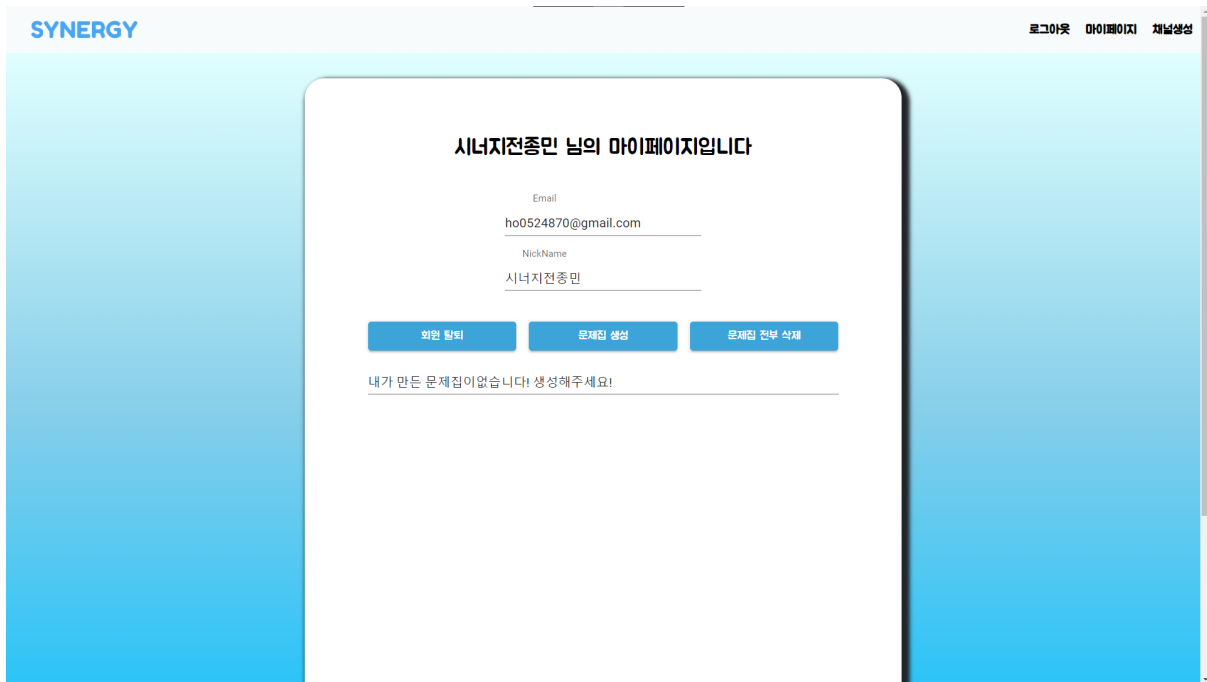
SYNERGY

로그아웃 마이페이지 채널생성

시너지전종민 님의 마이페이지입니다

Email
ho0524870@gmail.com

NickName
시너지전종민

회원 탈퇴
문제집 생성
문제집 전부 삭제

내가 만든 문제집이없습니다! 생성해주세요!